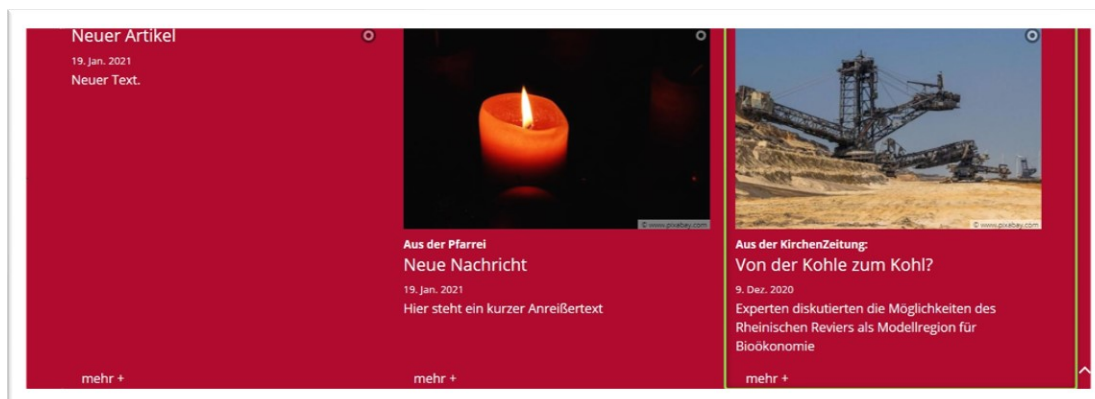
Neuer Artikel
19. Jan. 2021
Neuer Text.

mehr +

© www.pixabay.com
Aus der Pfarrei
Neue Nachricht
19. Jan. 2021
Hier steht ein kurzer Anreißertext

mehr +

© www.pixabay.com
Aus der KirchenZeitung:
Von der Kohle zum Kohl?
9. Dez. 2020
Experten diskutierten die Möglichkeiten des Rheinischen Reviers als Modellregion für Bioökonomie

mehr +